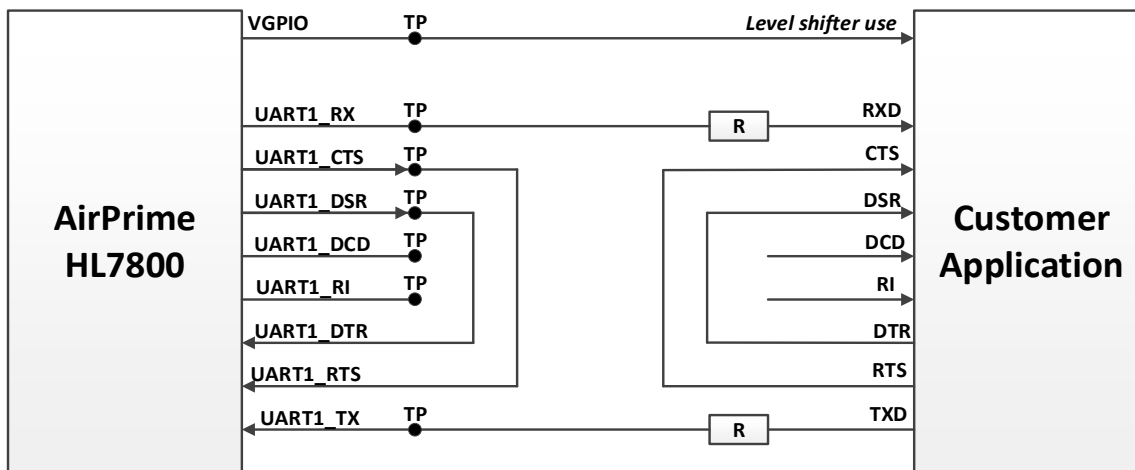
AirPrime HL7800

VGPIO TP Level shifter use

UART1_RX TP R RXD

UART1_CTS TP CTS

UART1_DSR TP DSR

UART1_DCD TP DCD

UART1_RI TP RI

UART1_DTR DTR

UART1_RTS RTS

UART1_TX TP R TXD

Customer Application